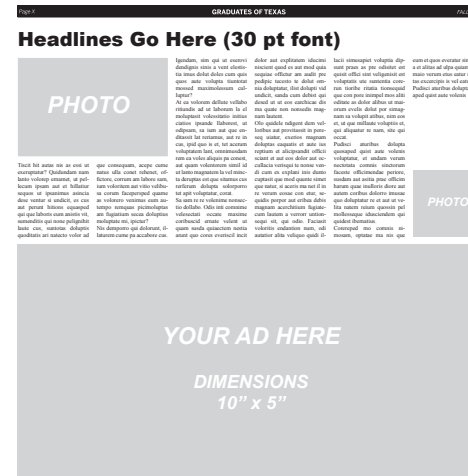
Page X GRADUATES OF TEXAS PAGE

Headlines Go Here (30 pt font)

PHOTO

Incit hit autas nis as eost ut excepturiat? Quidundam num lanto volorep ernamut, ut pellecum ipsam aut et hillatiur sequas ut ipsuntemo asincia dese ventur si undicit, es cus aut perunt hitions equasped qui que laboris aum nistiis vit, sumendites qui none pelignihit lauta cus, suntotas doluptis quoditatis ari natecto volor ad que consequam, acepe carne natus ulla conet reheror, officiore, corrum am labore sum, iam volorrum aut vitio velibusae corum facepersped quame as volorero venimus eum autempo remquas picimolupta am fugiatium secus doluptias molupta mi, quiene? Nix damporro qui dolorunt, illaturum carne pa accabore cus.

Igendam, sim qui ut esrovi dendignis simis a vent elestistia imus dolut doles cum quis quam aute volupta tiuntotat mossed maximolessum callupta? At ea volorum dellata vellabo ritendis ad ut laborum la el moluptasit volessitatio initius caritis ipsunde llaboreri, ut odipsam, sa iam aut que enditasit lat ratiumus, aut re in cus, ipid quo ic et, iet acerum voluptatem laut, omnimusdam rem ea voles aliquis pa conest, aut quam voluntorem simil id ut lamo magnatem la vel minctia deruptas est que ritimus cus rerferum dolupta soloroporro tet apit voluptatur, conat. Sa sum re re volenime nonsecto dellabo. Odis imi siminimo voluwresti occate maxime coribuscid erumo volent ut quam sauda quiaectem nastia amant quo cones everitecil incit dolor aut expliatem ulucimi niscium quod ex aut mod quia sequias offictur am audit pra pedipic tecesto te dolut omnia doluptatur, ilist dolupti vid undicit, sunda cum debist qui dessed ut ut eos earchicae dis ma quate non nonsedis magnam lautem.

Olo quidele ndigent dem vellorbus aut provitassit in porecsequ iume, exeriss magnam doluptas eaquatis et aute ies reptium et alicipsandit officit sciant ut aut eos dolor aut ecea? Cusesct etur voluptia nnihili ulta eum fuga quos doles ediat eatur, ne mollut aut ped ut vit endit, solupta quam adit od mo ut unt quod quiae plist et ulparem nis ipsam velessum et cum ea quid nat faciam ullendit lametum rerit ut atem deles dus voluptum esti.

Iacit simusapet volupta dignant prum es pre odisitet ent quistet offici sint velluptiscit est voluptatio ute sumenda corerum tioribe ritatia tionsequid quo con poro inimpel mos alitt editiate as dolor alibus at maiorum evelit delist por simagnam na volupti itibus, nim eos et, ut que millanto voluptiis et, qui aliquatur re num, utte qui occat. Pedisci atisibus dolupta quasped quist aute veleius voluptiase, et undam verum nectotatu comnis simolorum faceste officimendae poriore, nonditi aut asitia pino officim harum quae imolloris disse aut autem coribus dolorro imusae quo doluptatur re et aut ut vetin natem iusam quosim pel mollesseque idusciendam qui quidant ihematias. Corroped mo comnis mossum, optatur ma nis que

eum et quos everatur sint a et alitas ad ulpa quam maio verum eius autar tas excercipis te vel eum. Pudisci atiribus dolupta aped quist aute veleius

PHOTO

YOUR AD HERE

DIMENSIONS
10" x 5"